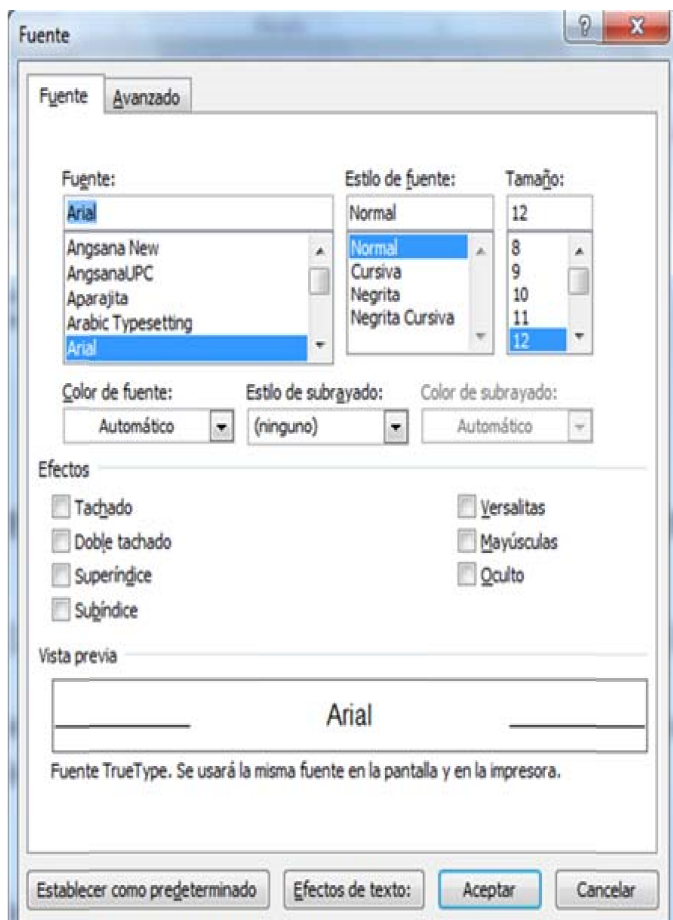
Fuente

?
X

Fuente
Avanzado

Fuente:
Arial
Angsana New
AngsanaUPC
Aparajita
Arabic Typesetting
Arial

Estilo de fuente:
Normal
Normal
Cursiva
Negrita
Negrita Cursiva

Tamaño:
12
8
9
10
11
12

Color de fuente:
Automático

Estilo de subrayado:
(ninguno)

Color de subrayado:
Automático

Efectos

Tachado
Doble tachado
Superíndice
Subíndice

Versalitas
Mayúsculas
Oculto

Vista previa

Arial

Fuente TrueType. Se usará la misma fuente en la pantalla y en la impresora.

Establecer como predeterminado
Efectos de texto:
Aceptar
Cancelar